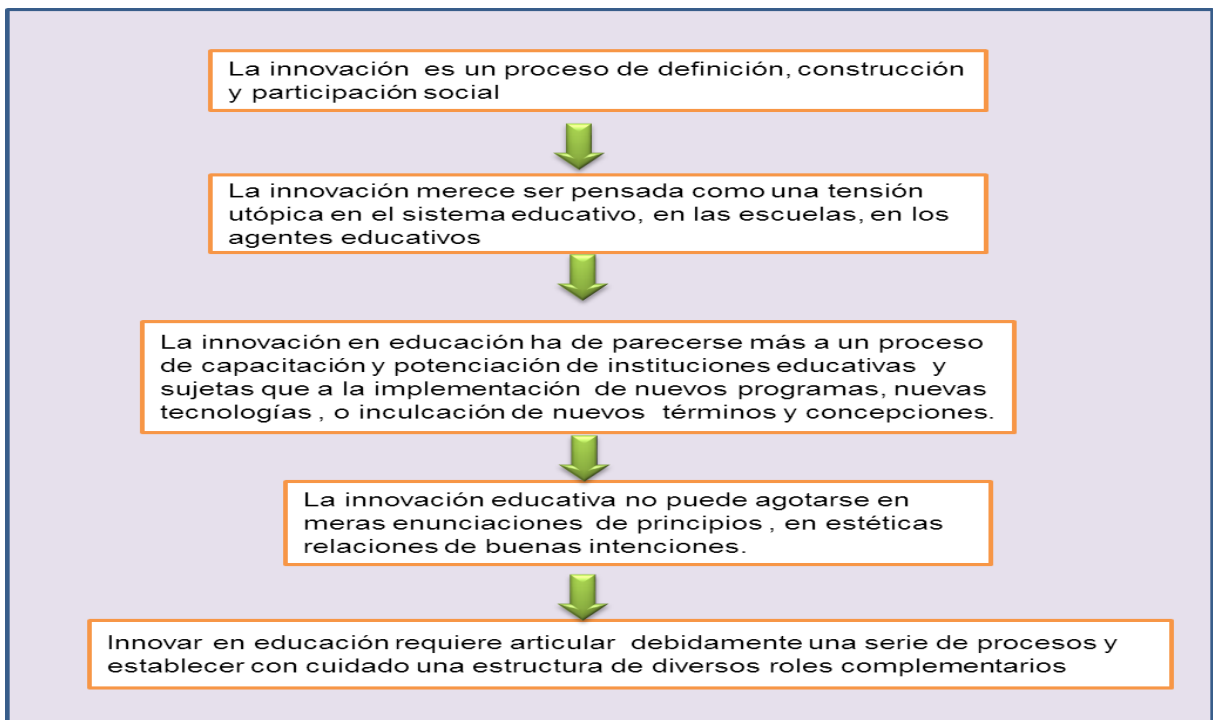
La innovación es un proceso de definición, construcción y participación social

La innovación merece ser pensada como una tensión utópica en el sistema educativo, en las escuelas, en los agentes educativos

La innovación en educación ha de parecerse más a un proceso de capacitación y potenciación de instituciones educativas y sujetas que a la implementación de nuevos programas, nuevas tecnologías , o inculcación de nuevos términos y concepciones.

La innovación educativa no puede agotarse en meras enunciaciones de principios , en estéticas relaciones de buenas intenciones.

Innovar en educación requiere articular debidamente una serie de procesos y establecer con cuidado una estructura de diversos roles complementarios